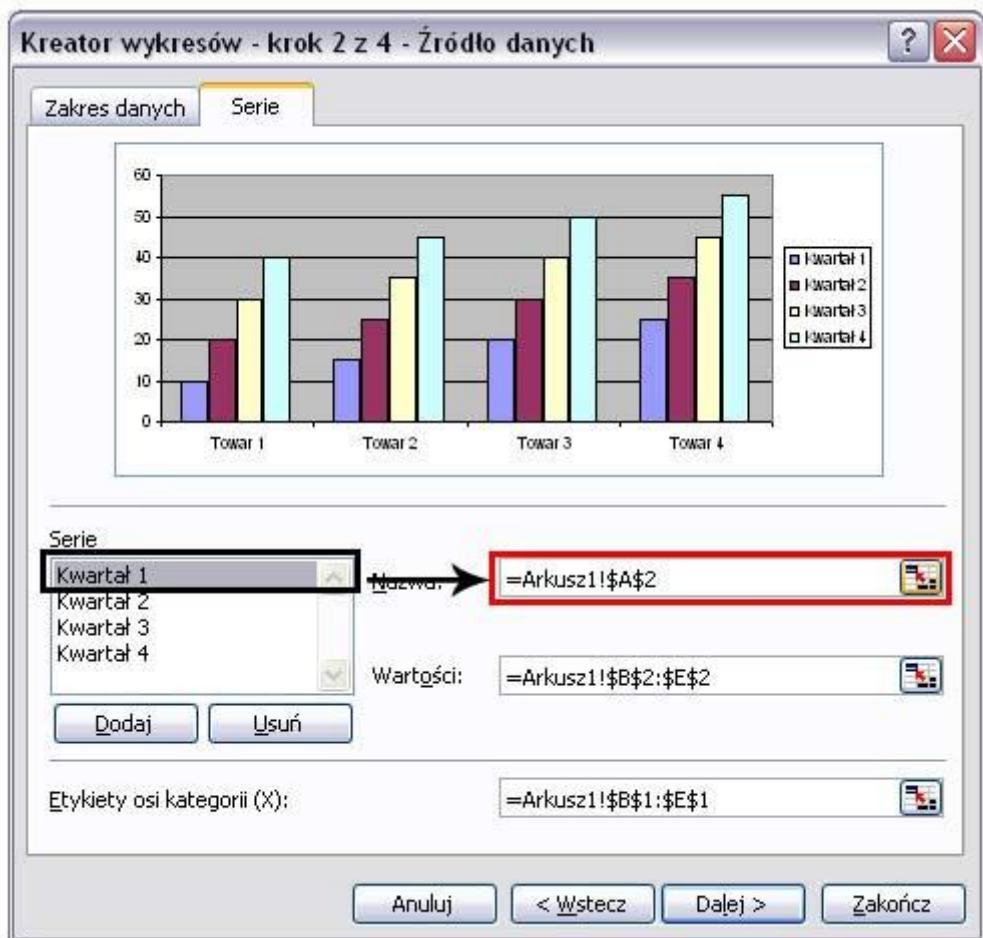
Kreator wykresów - krok 2 z 4 - Źródło danych

Zakres danych

Serie

60
50
40
30
20
10
0

Towar 1
Towar 2
Towar 3
Towar 4

Kwartał 1
Kwartał 2
Kwartał 3
Kwartał 4

Serie

Kwartał 1
Kwartał 2
Kwartał 3
Kwartał 4

Nazwa:
=Arkusz1!$A$2

Wartości:
=Arkusz1!$B$2:$E$2

Dodaj
Usuń

Etykiety osi kategorii (X):
=Arkusz1!$B$1:$E$1

Anuluj
< Wstecz
Dalej >
Zakończ